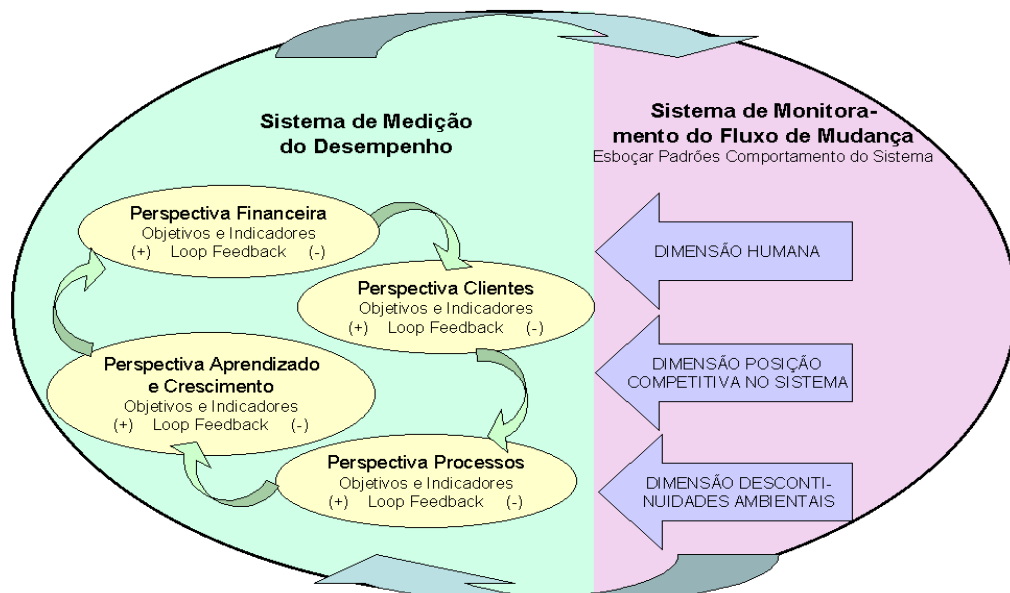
Sistema de Medição do Desempenho

Sistema de Monitoramento do Fluxo de Mudança
Esboçar Padrões Comportamento do Sistema

Perspectiva Financeira
Objetivos e Indicadores
(+) Loop Feedback (-)

Perspectiva Clientes
Objetivos e Indicadores
(+) Loop Feedback (-)

Perspectiva Aprendizado e Crescimento
Objetivos e Indicadores
(+) Loop Feedback (-)

Perspectiva Processos
Objetivos e Indicadores
(+) Loop Feedback (-)

DIMENSÃO HUMANA

DIMENSÃO POSIÇÃO COMPETITIVA NO SISTEMA

DIMENSÃO DESCONTINUIDADES AMBIENTAIS